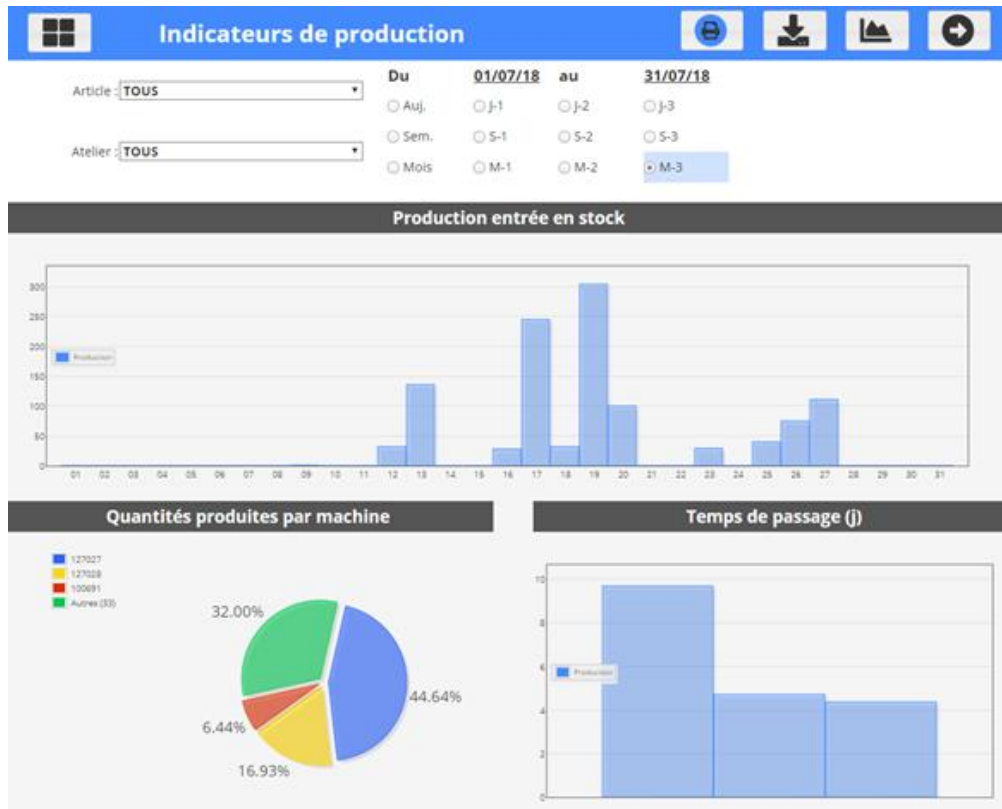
Indicateurs de production

Article : TOUS

Atelier : TOUS

Du 01/07/18 au 31/07/18

Auj. J-1 J-2 J-3

Sem. S-1 S-2 S-3

Mois M-1 M-2 M-3

Production entrée en stock

300
250
200
150
100
50
0

Production

01 02 03 04 05 06 07 08 09 10 11 12 13 14 15 16 17 18 19 20 21 22 23 24 25 26 27 28 29 30 31

Quantités produites par machine

127027
127028
100691
Autres (33)

32.00%
44.64%
6.44%
16.93%

Temps de passage (j)

10
8
6
4
2
0

Production